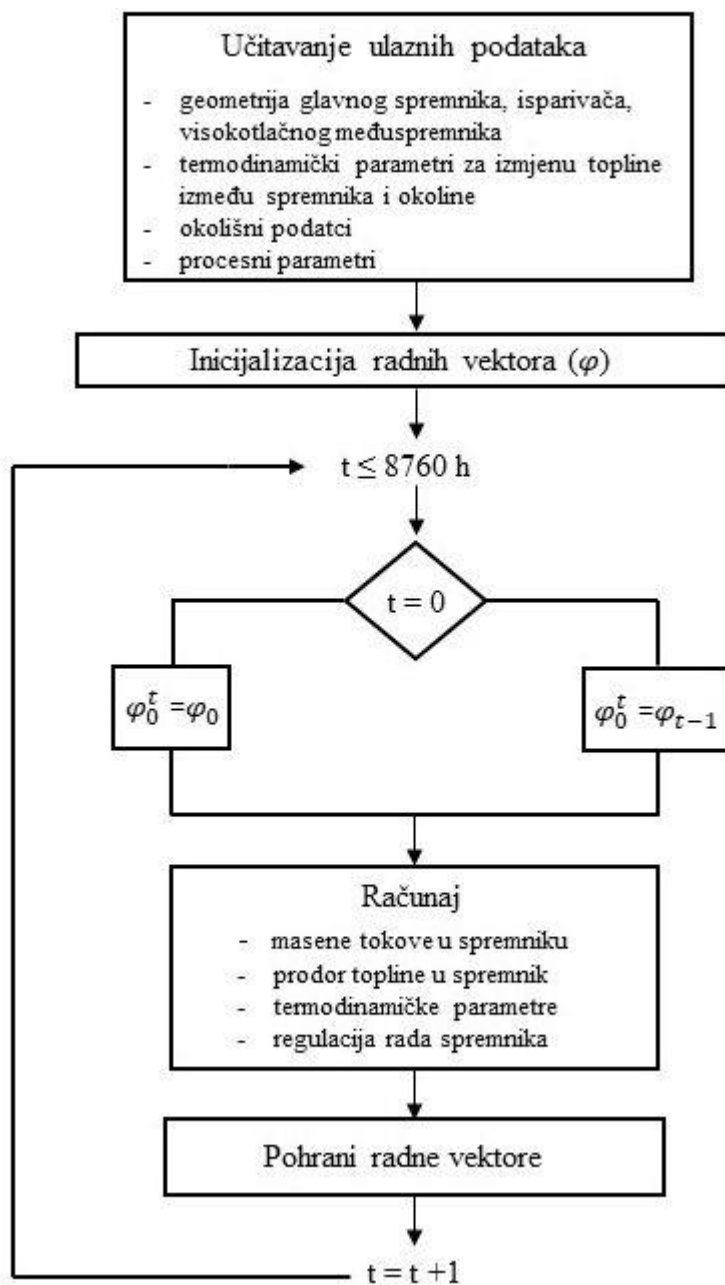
Učitavanje ulaznih podataka

- geometrija glavnog spremnika, isparivača, visokotlačnog međuspremnika
- termodinamički parametri za izmjenu topline između spremnika i okoline
- okolišni podatci
- procesni parametri

Inicijalizacija radnih vektora ($\varphi$)

t $\leq$ 8760 h

t = 0

$\varphi_0^t = \varphi_0$

$\varphi_0^t = \varphi_{t-1}$

Računaj

- masene tokove u spremniku
- prodor topline u spremnik
- termodinamičke parametre
- regulacija rada spremnika

Pohrani radne vektore

t = t +1